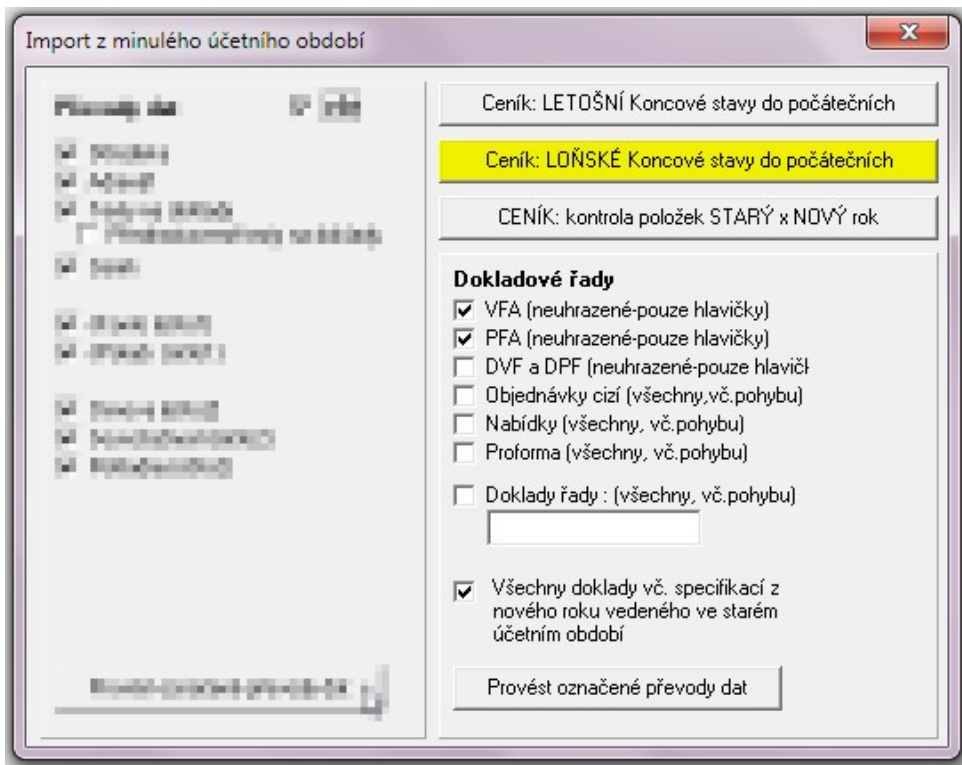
Import z minulého účetního období

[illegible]

Ceník: LETOŠNÍ Koncové stavy do počátečních

Ceník: LOŇSKÉ Koncové stavy do počátečních

CENÍK: kontrola položek STARÝ x NOVÝ rok

Dokladové řady
VFA (neuhrazené-pouze hlavičky)
PFA (neuhrazené-pouze hlavičky)
DVF a DPF (neuhrazené-pouze hlavičk
Objednávky cizí (všechny,vč.pohybu)
Nabídky (všechny, vč.pohybu)
Proforma (všechny, vč.pohybu)
Doklady řady : (všechny, vč.pohybu)

Všechny doklady vč. specifikací z nového roku vedeného ve starém účetním období

Provést označené převody dat